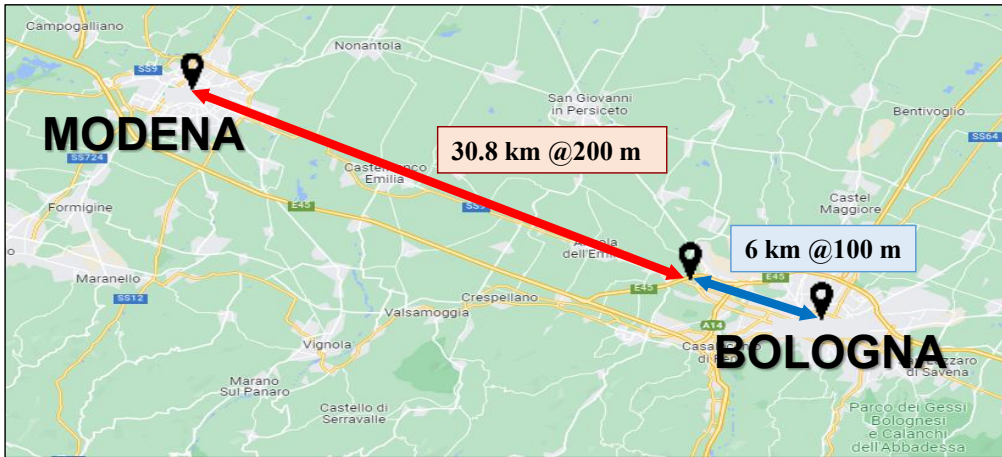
Campogalliano
SS9
Nonantola
MODENA
San Giovanni in Persiceto
Bentivoglio
SS64
SS724
30.8 km @200 m
Castelfranco Emilia
Castel Maggiore
Formigine
E45
SS9
Anzola dell'Emilia
6 km @100 m
E45
Maranello
SS12
Crespellano
E45
Valsamoggia
A14
Casalecchio di Reno
BOLOGNA
Vignola
San Lazzaro di Savena
Marano sul Panaro
Castello di Serravalle
Parco dei Gessi Bolognesi e Calanchi dell'Abbadessa